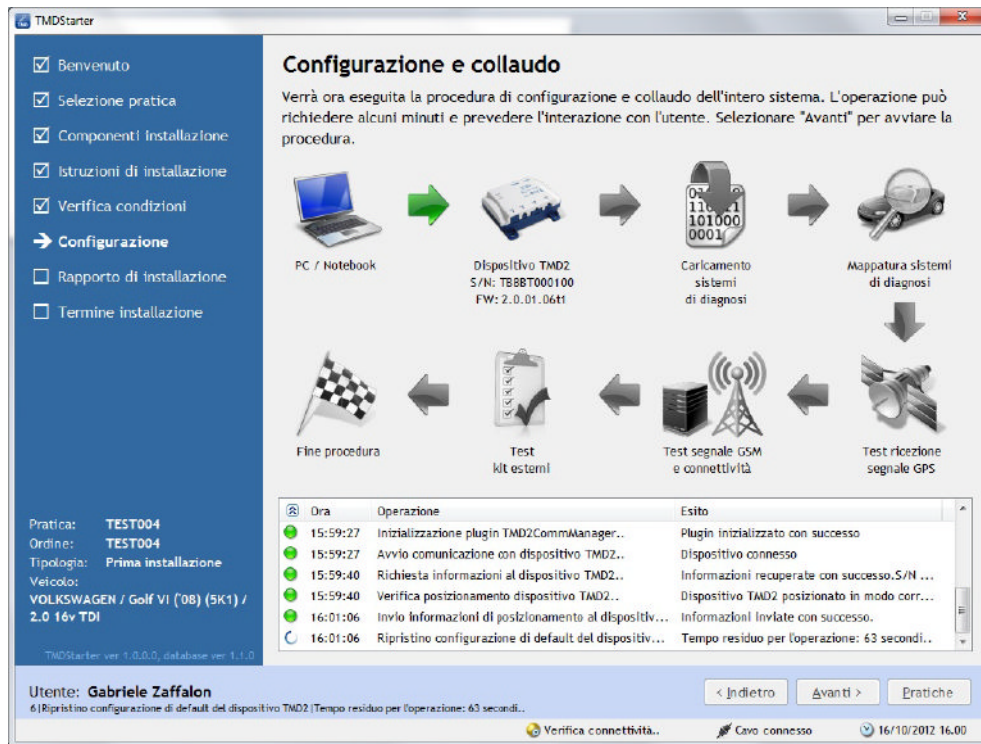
TMDStarter

☑ Benvenuto
☑ Selezione pratica
☑ Componenti installazione
☑ Istruzioni di installazione
☑ Verifica condizioni
→ Configurazione
☐ Rapporto di installazione
☐ Termine installazione

Configurazione e collaudo

Verrà ora eseguita la procedura di configurazione e collaudo dell'intero sistema. L'operazione può richiedere alcuni minuti e prevedere l'interazione con l'utente. Selezionare "Avanti" per avviare la procedura.

PC / Notebook

Dispositivo TMD2
S/N: TBBBT000100
FW: 2.0.01.06t1

Caricamento sistemi di diagnosi

Mappatura sistemi di diagnosi

Fine procedura

Test kit esterni

Test segnale GSM e connettività

Test ricezione segnale GPS

Pratica: TEST004
Ordine: TEST004
Tipologia: Prima installazione
Veicolo:
VOLKSWAGEN / Golf VI ('08) (5K1) / 2.0 16v TDI

TMDStarter ver 1.0.0.0, database ver 1.1.0

| | Ora | Operazione | Esito |
|---|---|---|---|
| | 15:59:27 | Inizializzazione plugin TMD2CommManager.. | Plugin inizializzato con successo |
| | 15:59:27 | Avvio comunicazione con dispositivo TMD2.. | Dispositivo connesso |
| | 15:59:40 | Richiesta informazioni al dispositivo TMD2.. | Informazioni recuperate con successo.S/N ... |
| | 15:59:40 | Verifica posizionamento dispositivo TMD2.. | Dispositivo TMD2 posizionato in modo corr... |
| | 16:01:06 | Invio informazioni di posizionamento al dispositiv... | Informazioni inviate con successo. |
| | 16:01:06 | Ripristino configurazione di default del dispositiv... | Tempo residuo per l'operazione: 63 secondi.. |

Utente: Gabriele Zaffalon
6|Ripristino configurazione di default del dispositivo TMD2|Tempo residuo per l'operazione: 63 secondi..

< Indietro
Avanti >
Pratiche

Verifica connettività..
Cavo connesso
16/10/2012 16.00